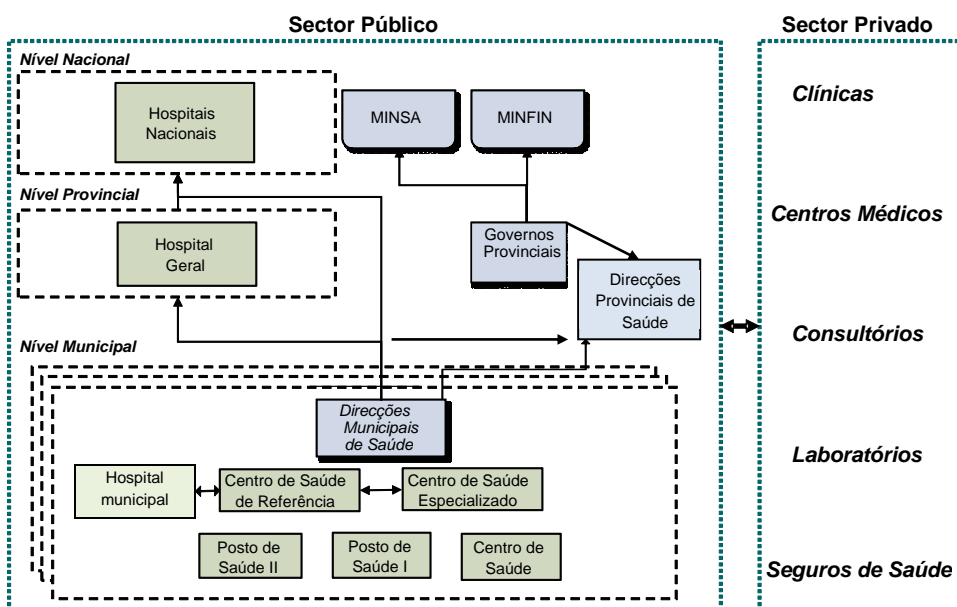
Sector Público

Sector Privado

Nível Nacional

Hospitais Nacionais

MINSA

MINFIN

Nível Provincial

Hospital Geral

Governos Provinciais

Direcções Provinciais de Saúde

Nível Municipal

Direcções Municipais de Saúde

Hospital municipal

Centro de Saúde de Referência

Centro de Saúde Especializado

Posto de Saúde II

Posto de Saúde I

Centro de Saúde

Clínicas

Centros Médicos

Consultórios

Laboratórios

Seguros de Saúde